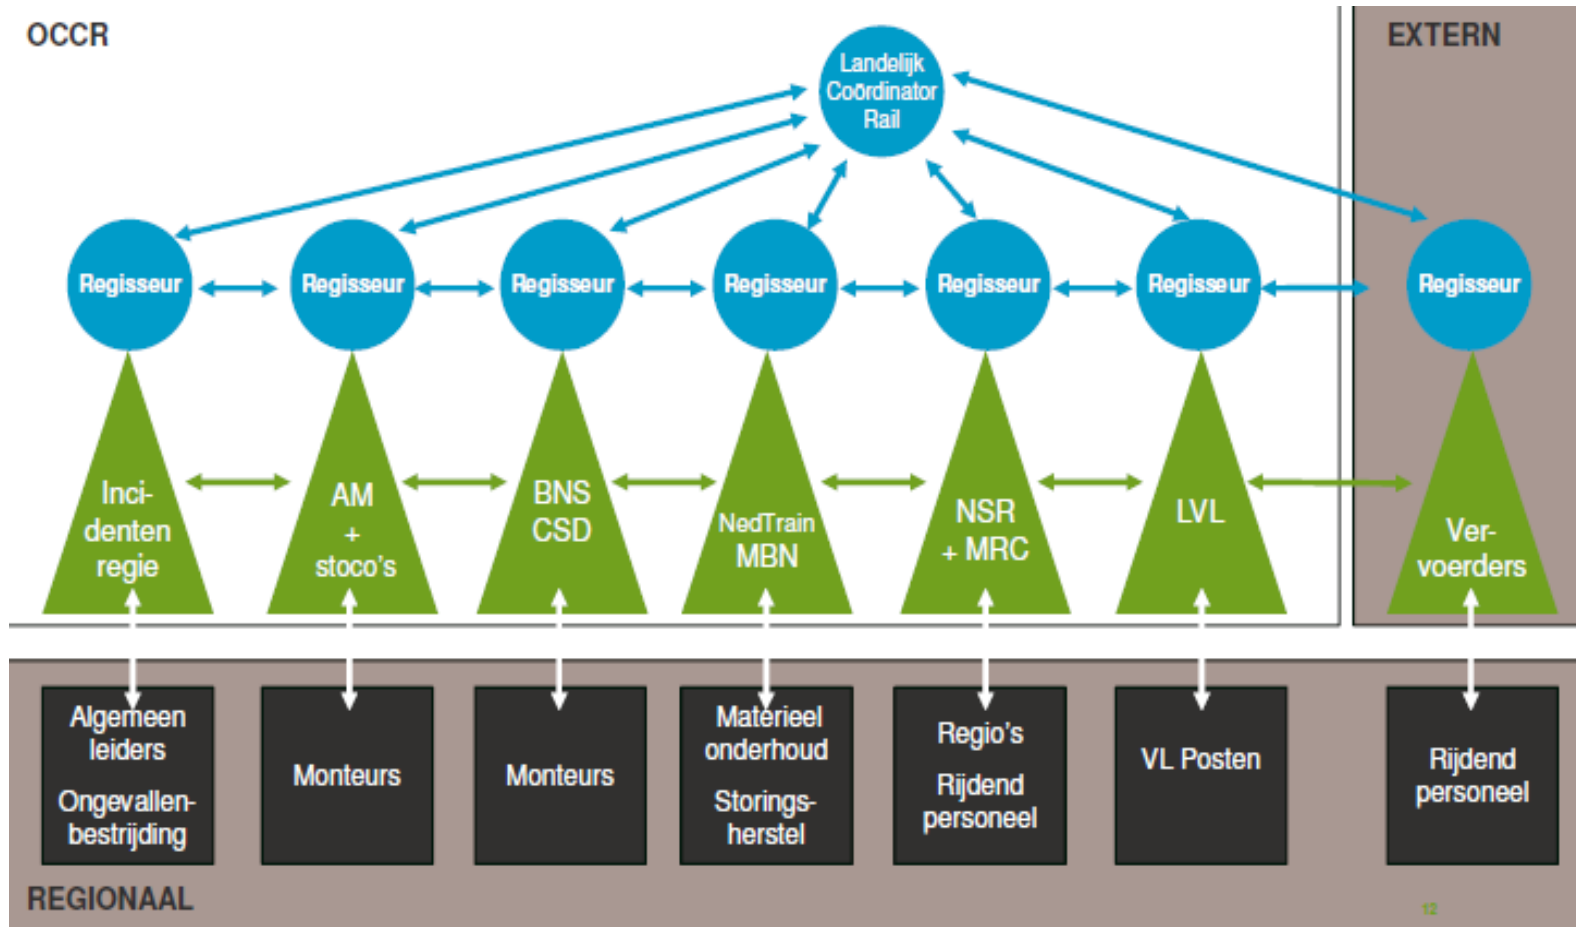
OCCR

EXTERN

Landelijk Coördinator Rail

Regisseur

Regisseur

Regisseur

Regisseur

Regisseur

Regisseur

Regisseur

Incidenten regie

AM + stoco's

BNS CSD

NedTrain MBN

NSR + MRC

LVL

Vervoerders

Algemeen leiders

Ongevallenbestrijding

Monteurs

Monteurs

Materieel onderhoud

Storingsherstel

Regio's

Rijdend personeel

VL Posten

Rijdend personeel

REGIONAAL

12